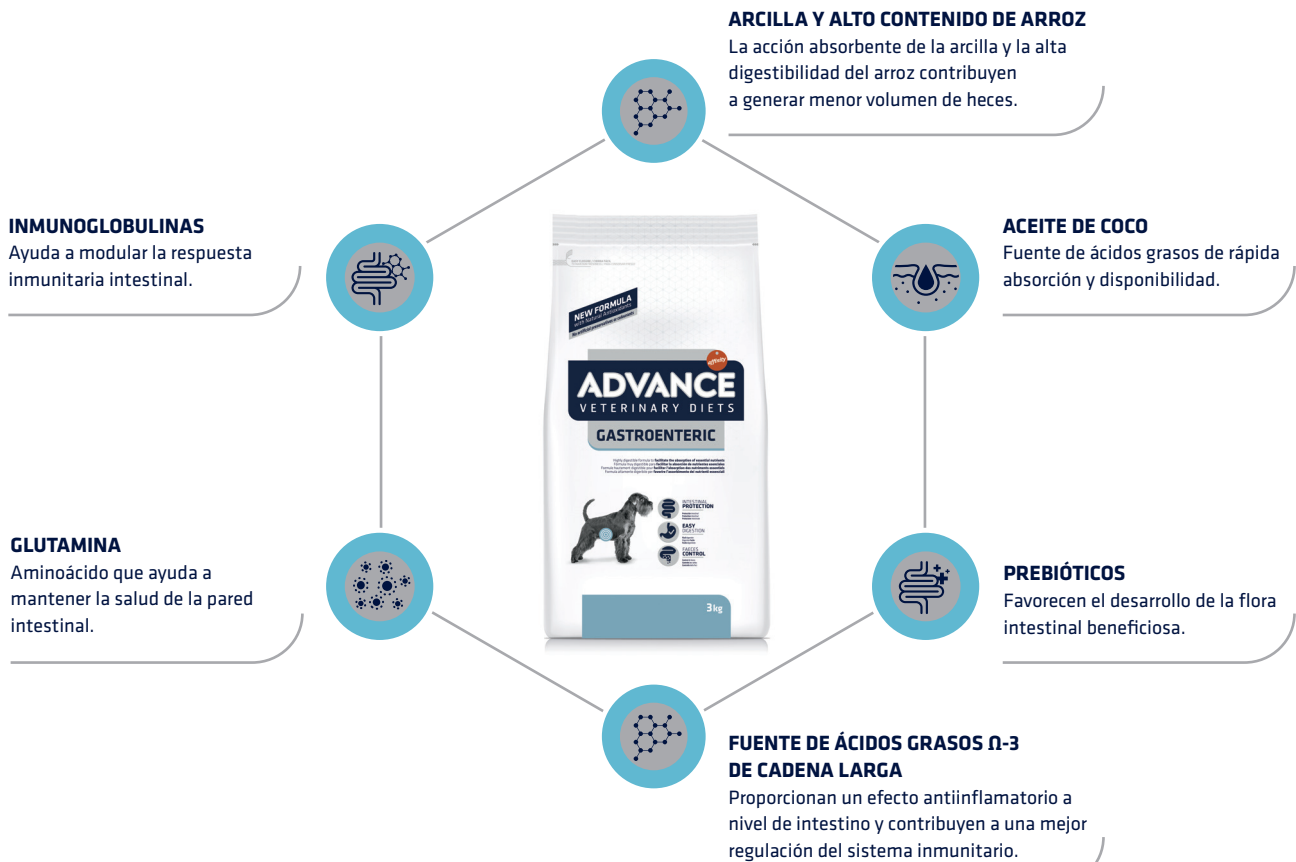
ARCILLA Y ALTO CONTENIDO DE ARROZ
La acción absorbente de la arcilla y la alta digestibilidad del arroz contribuyen a generar menor volumen de heces.

INMUNOGLOBULINAS
Ayuda a modular la respuesta inmunitaria intestinal.

ACEITE DE COCO
Fuente de ácidos grasos de rápida absorción y disponibilidad.

NEW FORMULA

affinity

ADVANCE
VETERINARY DIETS
GASTROENTERIC

INTESTINAL PROTECTION
EASY DIGESTION
FAECES CONTROL

3kg

GLUTAMINA
Aminoácido que ayuda a mantener la salud de la pared intestinal.

PREBIÓTICOS
Favorecen el desarrollo de la flora intestinal beneficiosa.

FUENTE DE ÁCIDOS GRASOS Ω-3 DE CADENA LARGA
Proporcionan un efecto antiinflamatorio a nivel de intestino y contribuyen a una mejor regulación del sistema inmunitario.